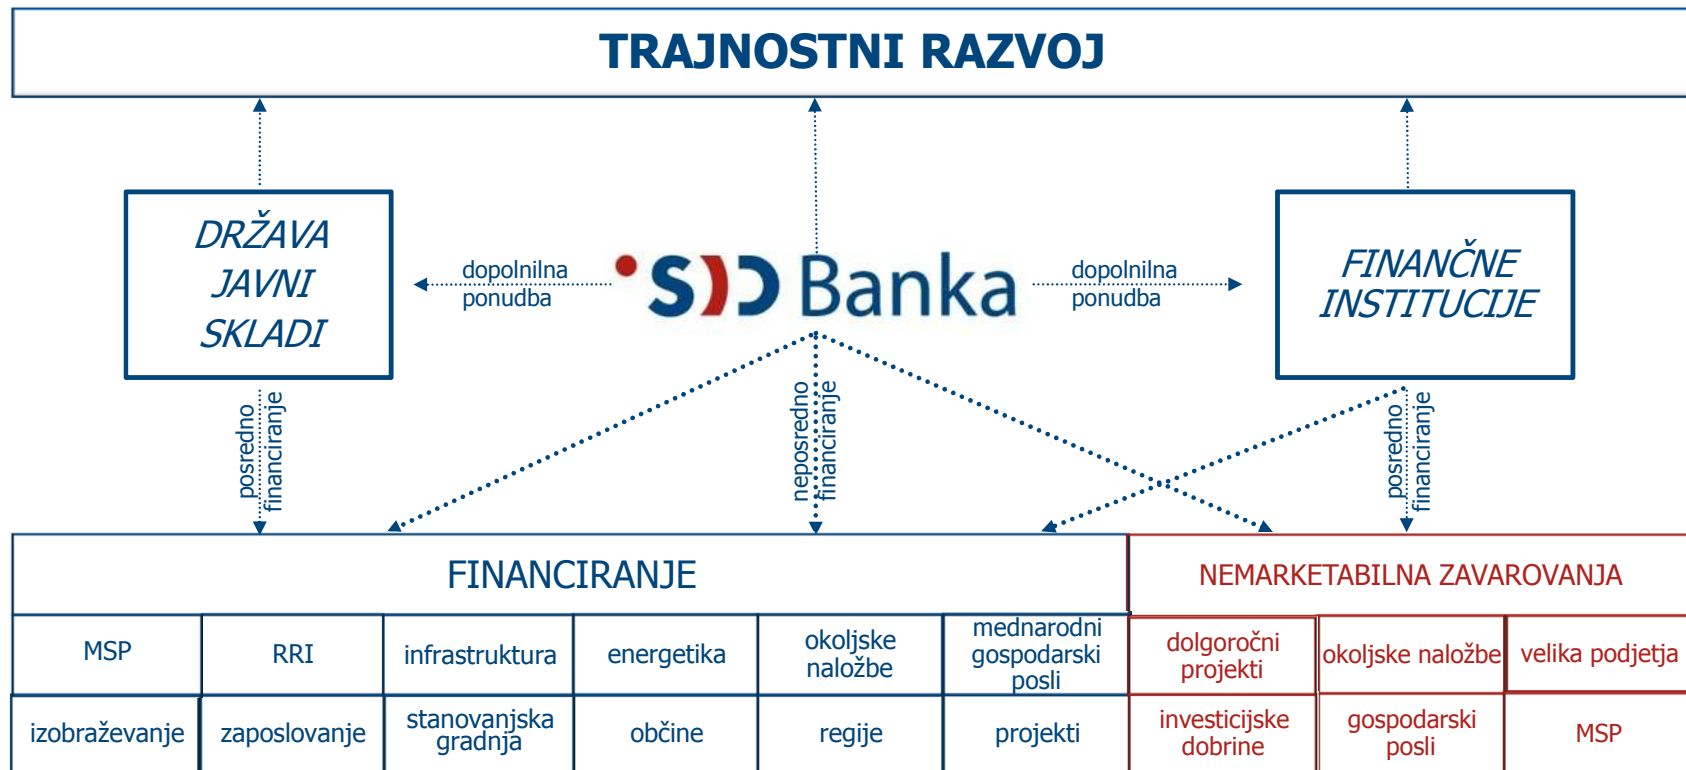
TRAJNOSTNI RAZVOJ

DRŽAVA
JAVNI
SKLADI

dopolnilna ponudba

SID Banka

dopolnilna ponudba

FINANČNE INSTITUCIJE

posredno financiranje

neposredno financiranje

posredno financiranje

FINANCIRANJE

NEMARKETABILNA ZAVAROVANJA

| MSP | RRI | infrastruktura | energetika | okoljske naložbe | mednarodni gospodarski posli | dolgoročni projekti | okoljske naložbe | velika podjetja |
|---|---|---|---|---|---|---|---|---|
| izobraževanje | zaposlovanje | stanovanjska gradnja | občine | regije | projekti | investicijske dobrine | gospodarski posli | MSP |